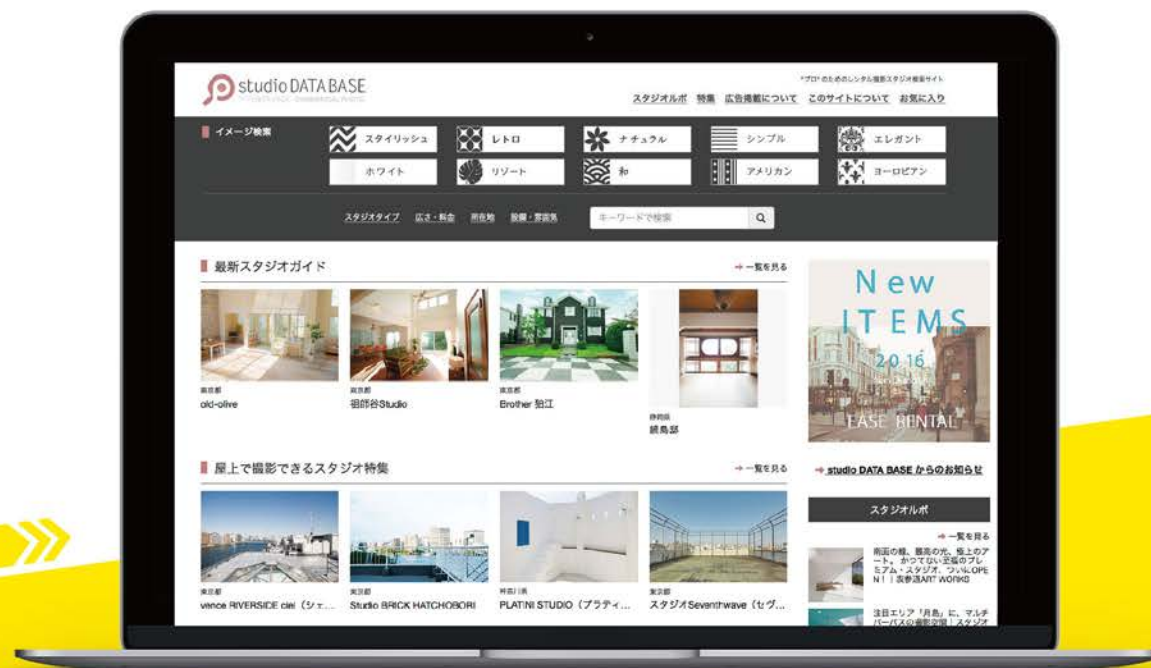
studio DATA BASE

"プロ"のためのレンタル撮影スタジオ検索サイト

スタジオルポ 特集 広告掲載について このサイトについて お気に入り

イメージ検索

スタイリッシュ
レトロ
ナチュラル
シンプル
エレガント
ホワイト
リゾート
和
アメリカン
ヨーロピアン

スタジオタイプ 広さ・料金 所在地 設備・雰囲気 キーワードで検索

最新スタジオガイド

→一覧を見る

東京都
old-olive

東京都
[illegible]谷Studio

東京都
Brother 狛江

静岡県
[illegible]

屋上で撮影できるスタジオ特集

→一覧を見る

東京都
vence RIVERSIDE ciel（シェ…

東京都
Studio BRICK HATCHOBORI

神奈川県
PLATINI STUDIO（プラティ…

東京都
スタジオSeventhwave（セヴ…

New ITEMS 2016
LEASE RENTAL

→ studio DATA BASE からのお知らせ

スタジオルポ

→一覧を見る

南面の緑、最高の光、極上のアート。かつてない至福のプレミアム・スタジオ、ついにOPEN！｜表参道ART WORKS

注目エリア「月島」に、マルチパーパスの撮影空間｜スタジオ